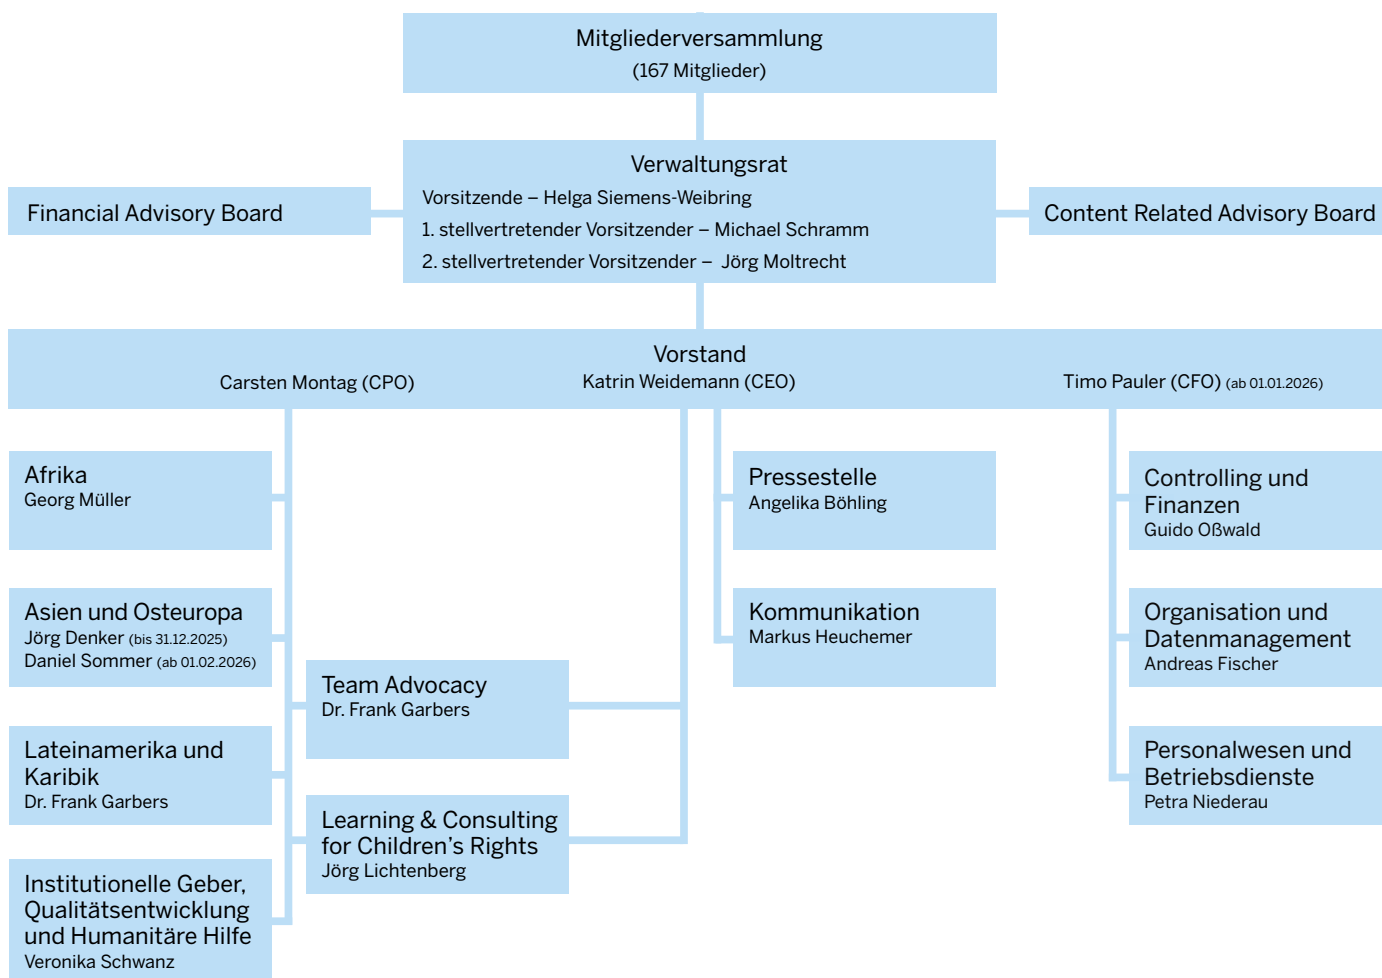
Mitgliederversammlung
(167 Mitglieder)

Verwaltungsrat
Vorsitzende – Helga Siemens-Weibring
1. stellvertretender Vorsitzender – Michael Schramm
2. stellvertretender Vorsitzender – Jörg Moltrecht

Financial Advisory Board

Content Related Advisory Board

Vorstand
Carsten Montag (CPO)
Katrin Weidemann (CEO)
Timo Pauler (CFO) (ab 01.01.2026)

Afrika
Georg Müller

Asien und Osteuropa
Jörg Denker (bis 31.12.2025)
Daniel Sommer (ab 01.02.2026)

Lateinamerika und Karibik
Dr. Frank Garbers

Institutionelle Geber, Qualitätsentwicklung und Humanitäre Hilfe
Veronika Schwanz

Team Advocacy
Dr. Frank Garbers

Learning & Consulting for Children's Rights
Jörg Lichtenberg

Pressestelle
Angelika Böhling

Kommunikation
Markus Heuchemer

Controlling und Finanzen
Guido Oßwald

Organisation und Datenmanagement
Andreas Fischer

Personalwesen und Betriebsdienste
Petra Niederau